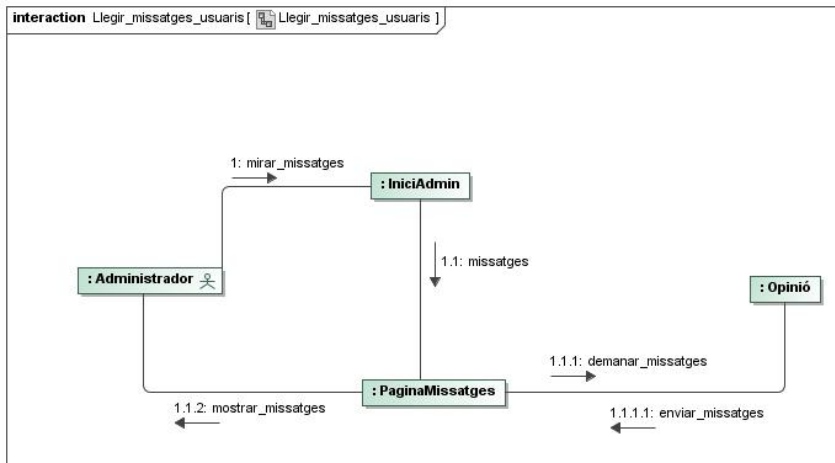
interaction Llegir_missatges_usuaris [ Llegir_missatges_usuaris ]

1: mirar_missatges

: IniciAdmin

1.1: missatges

: Administrador

: Opinió

1.1.1: demanar_missatges

: PaginaMissatges

1.1.2: mostrar_missatges

1.1.1.1: enviar_missatges